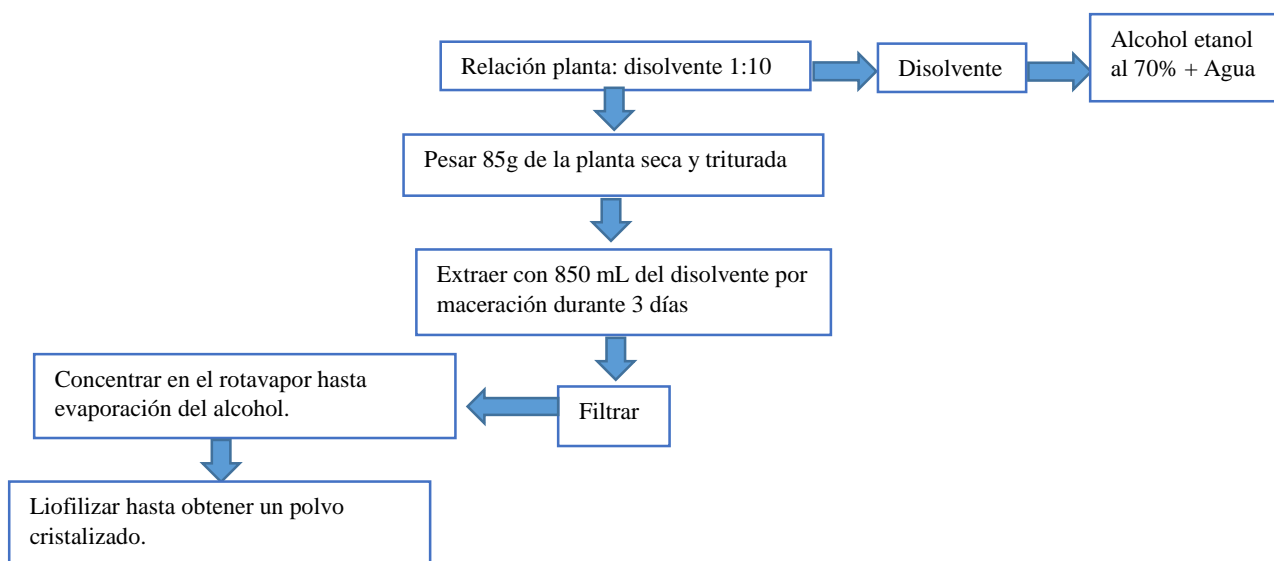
Relación planta: disolvente 1:10

Disolvente

Alcohol etanol al 70% + Agua

Pesar 85g de la planta seca y triturada

Extraer con 850 mL del disolvente por maceración durante 3 días

Filtrar

Concentrar en el rotavapor hasta evaporación del alcohol.

Liofilizar hasta obtener un polvo cristalizado.